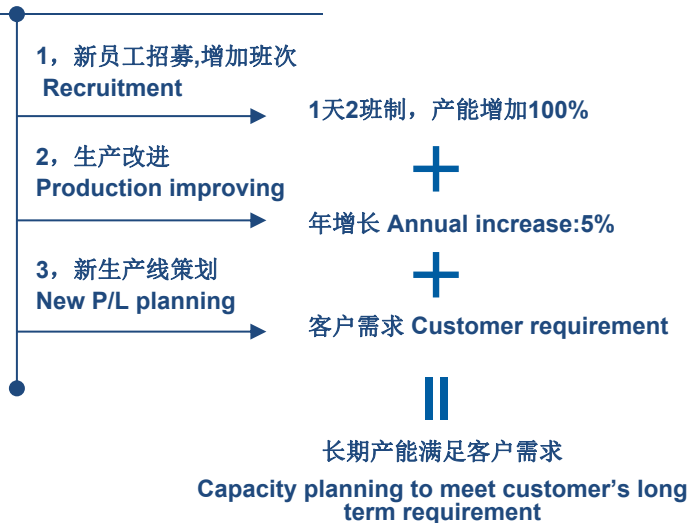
1，新员工招募,增加班次
Recruitment

1天2班制，产能增加100%

2，生产改进
Production improving

+

年增长 Annual increase:5%

3，新生产线策划
New P/L planning

+

客户需求 Customer requirement

||

长期产能满足客户需求

Capacity planning to meet customer’s long term requirement